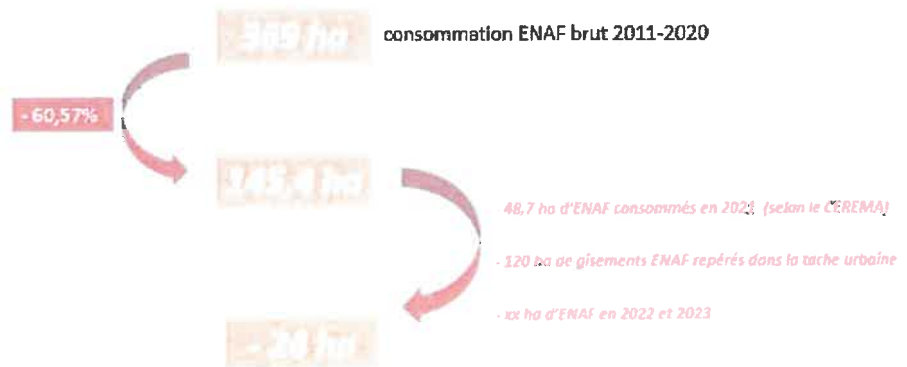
369 ha

consommation ENAF brut 2011-2020

- 60,57%

145,4 ha

- 48,7 ha d'ENAF consommés en 2021 (selon le CEREMA)

- 120 ha de gisements ENAF repérés dans la tache urbaine

- xx ha d'ENAF en 2022 et 2023

- 20 ha